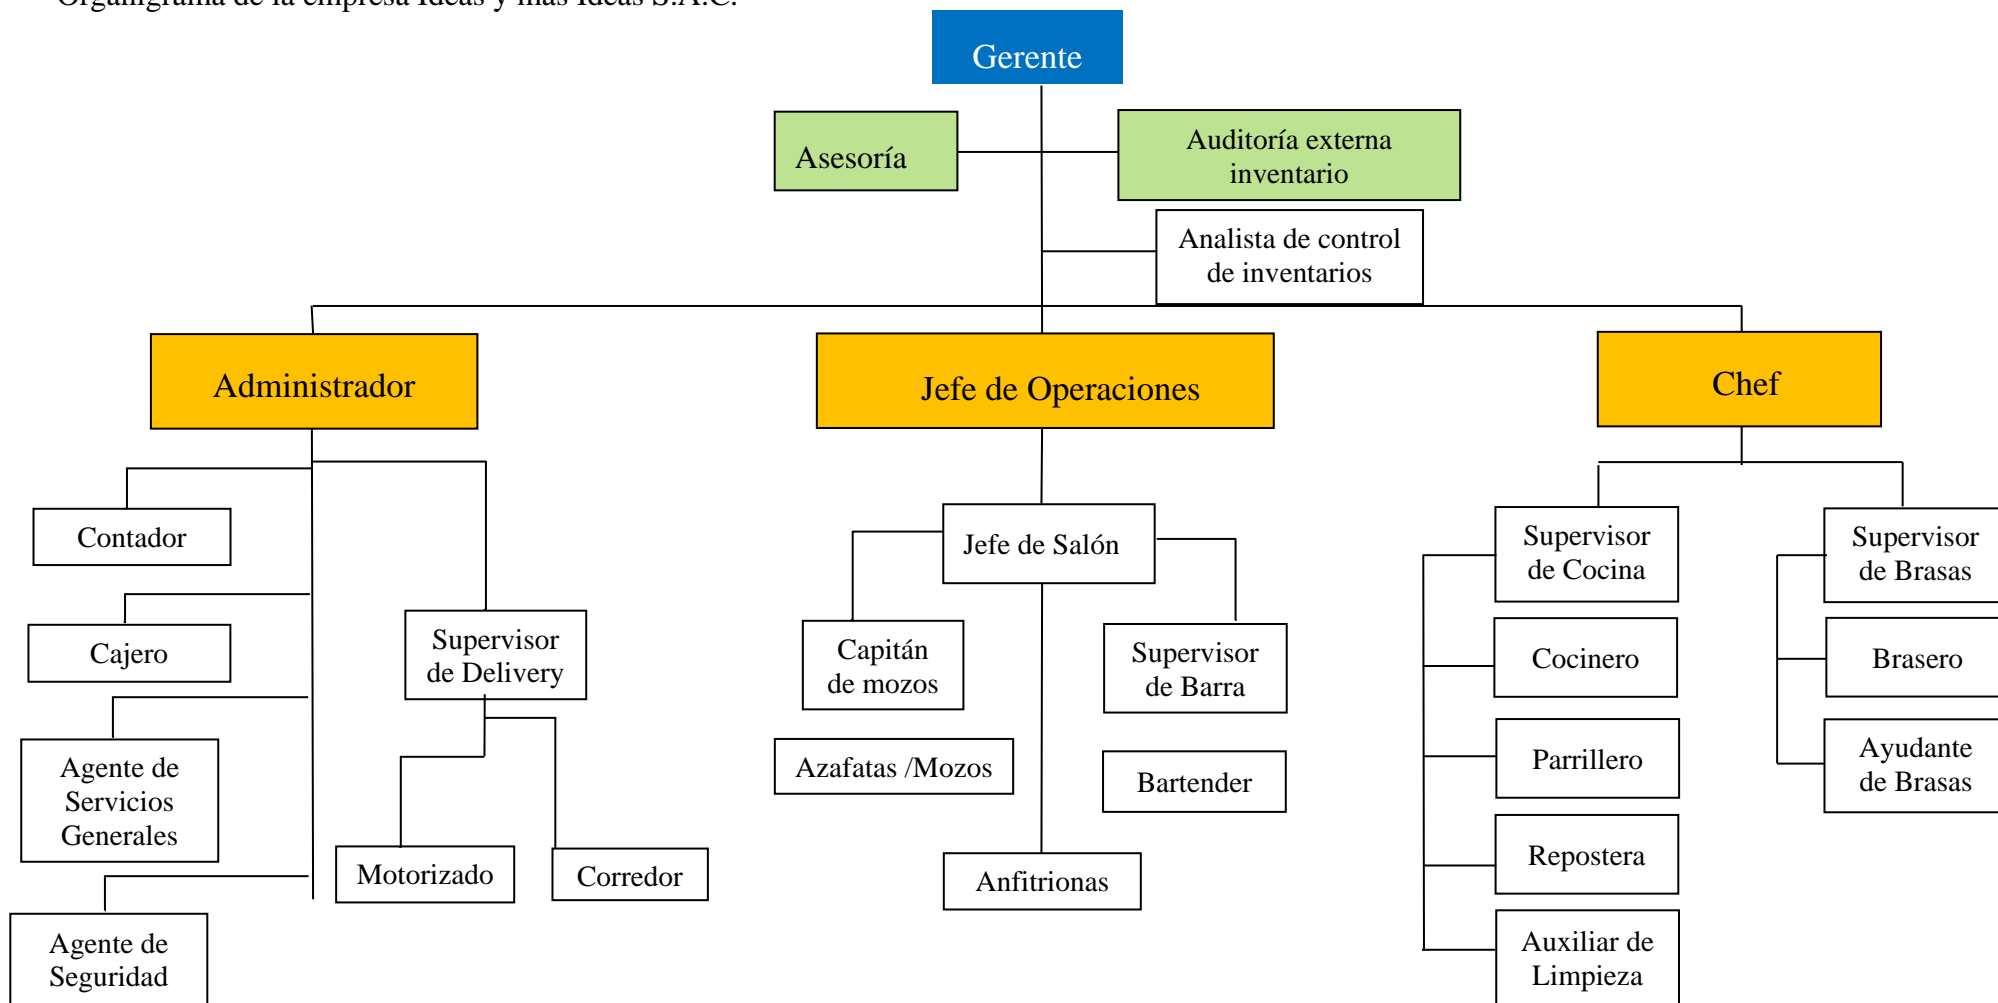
Organigrama de la empresa Ideas y más Ideas S.A.C.

Gerente

Asesoría

Auditoría externa inventario

Analista de control de inventarios

Administrador

Jefe de Operaciones

Chef

Contador

Cajero

Agente de Servicios Generales

Agente de Seguridad

Supervisor de Delivery

Motorizado

Corredor

Jefe de Salón

Capitán de mozos

Azafatas /Mozos

Supervisor de Barra

Bartender

Anfitrionas

Supervisor de Cocina

Cocinero

Parrillero

Repostera

Auxiliar de Limpieza

Supervisor de Brasas

Brasero

Ayudante de Brasas